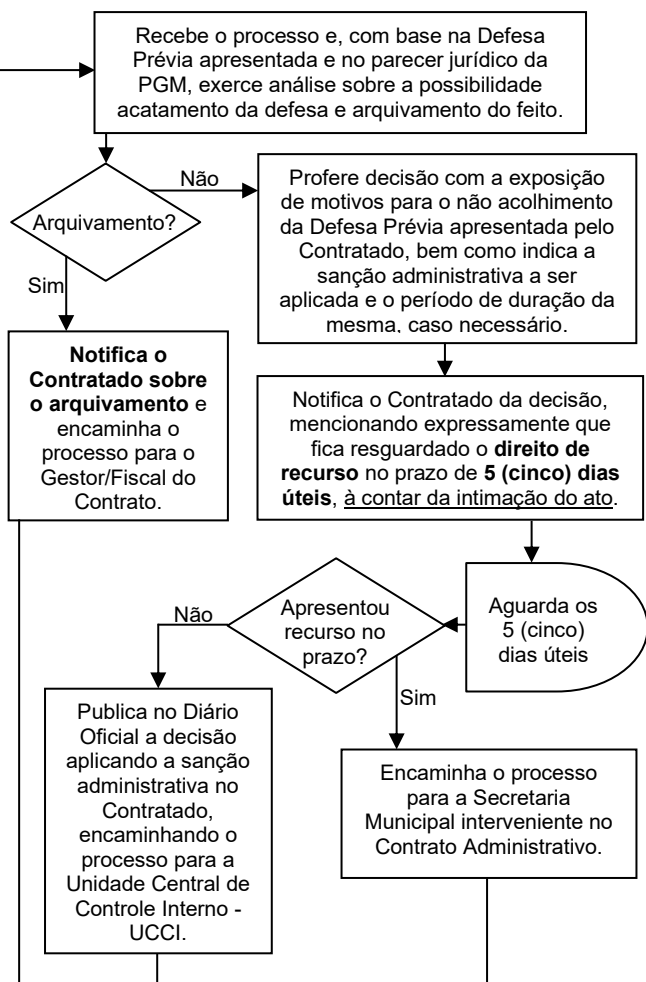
Recebe o processo e, com base na Defesa Prévia apresentada e no parecer jurídico da PGM, exerce análise sobre a possibilidade acatamento da defesa e arquivamento do feito.

Arquivamento?

Não

Profere decisão com a exposição de motivos para o não acolhimento da Defesa Prévia apresentada pelo Contratado, bem como indica a sanção administrativa a ser aplicada e o período de duração da mesma, caso necessário.

Sim

**Notifica o Contratado sobre o arquivamento** e encaminha o processo para o Gestor/Fiscal do Contrato.

Notifica o Contratado da decisão, mencionando expressamente que fica resguardado o **direito de recurso** no prazo de **5 (cinco) dias úteis**, à contar da intimação do ato.

Aguarda os 5 (cinco) dias úteis

Apresentou recurso no prazo?

Não

Sim

Publica no Diário Oficial a decisão aplicando a sanção administrativa no Contratado, encaminhando o processo para a Unidade Central de Controle Interno - UCCI.

Encaminha o processo para a Secretaria Municipal interveniente no Contrato Administrativo.